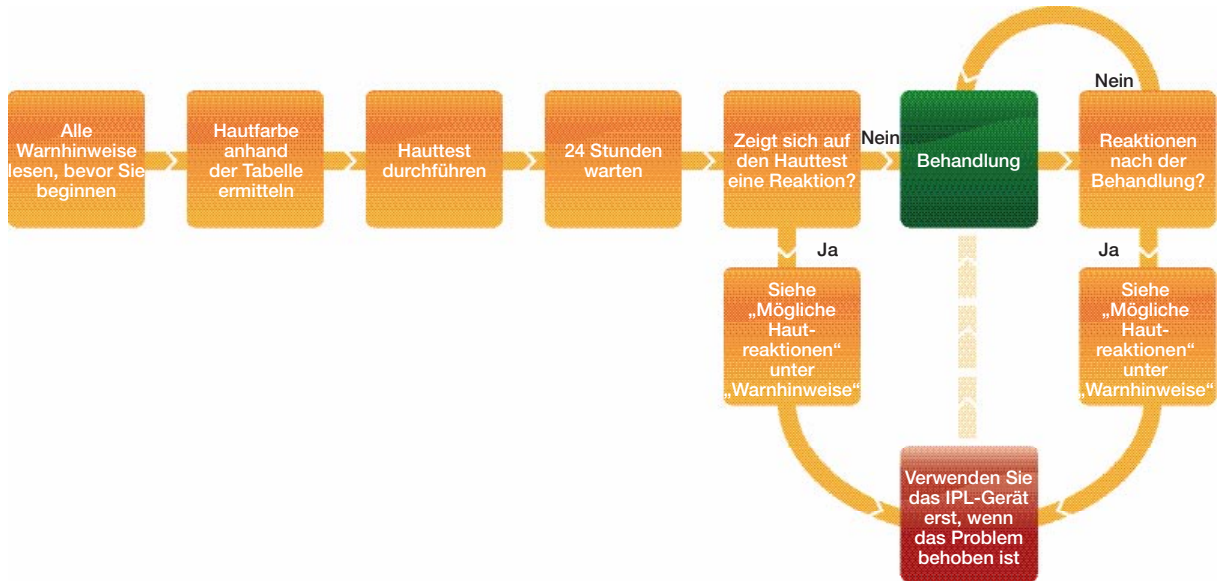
Alle Warnhinweise lesen, bevor Sie beginnen

Hautfarbe anhand der Tabelle ermitteln

Hauttest durchführen

24 Stunden warten

Zeigt sich auf den Hauttest eine Reaktion?

Nein

Behandlung

Nein

Reaktionen nach der Behandlung?

Ja

Siehe „Mögliche Hautreaktionen“ unter „Warnhinweise“

Ja

Siehe „Mögliche Hautreaktionen“ unter „Warnhinweise“

Verwenden Sie das IPL-Gerät erst, wenn das Problem behoben ist